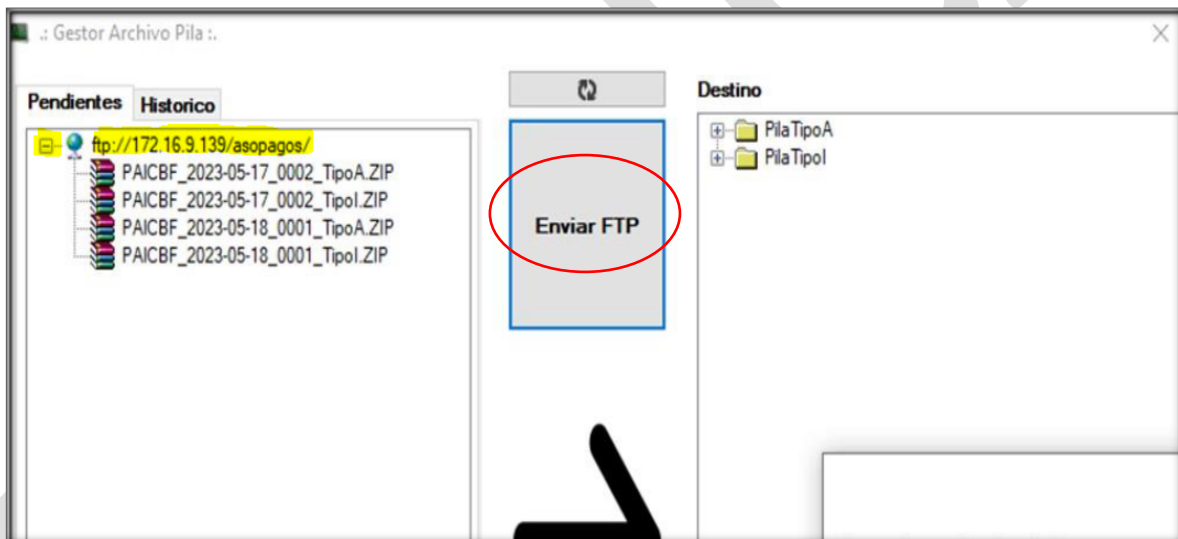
.: Gestor Archivo Pila :.

Pendientes Historico

ftp://172.16.9.139/asopagos/
PAICBF_2023-05-17_0002_TipoA.ZIP
PAICBF_2023-05-17_0002_TipoI.ZIP
PAICBF_2023-05-18_0001_TipoA.ZIP
PAICBF_2023-05-18_0001_TipoI.ZIP

Enviar FTP

Destino
PilaTipoA
PilaTipoI